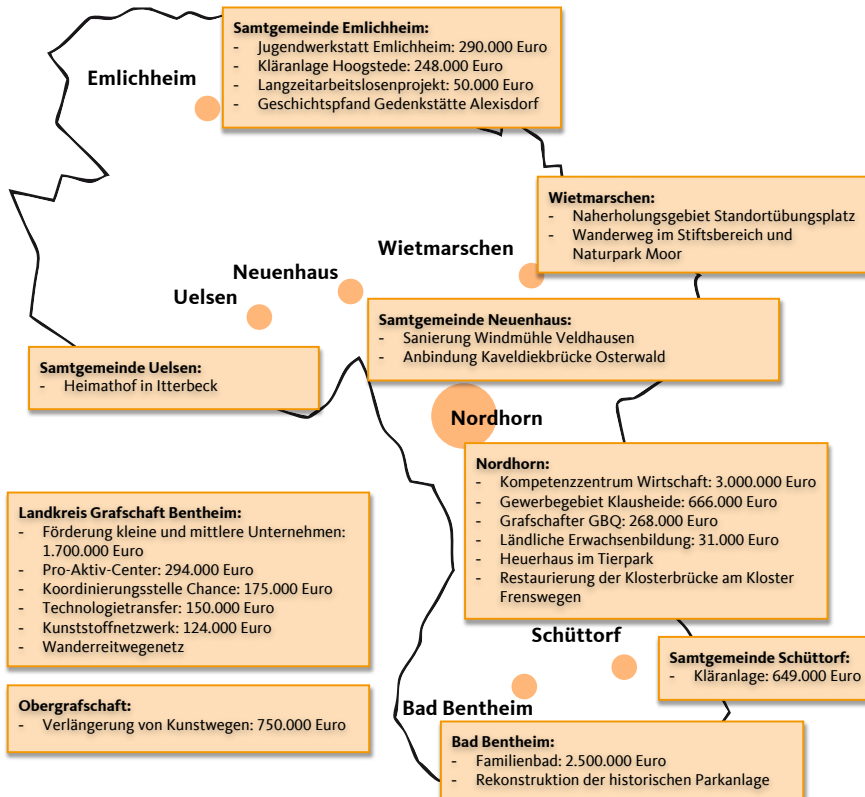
Samtgemeinde Emlichheim:
- Jugendwerkstatt Emlichheim: 290.000 Euro
- Kläranlage Hoogstede: 248.000 Euro
- Langzeitarbeitslosenprojekt: 50.000 Euro
- Geschichtspfand Gedenkstätte Alexisdorf

Emlichheim

Wietmarschen:
- Naherholungsgebiet Standortübungsplatz
- Wanderweg im Stiftsbereich und Naturpark Moor

Wietmarschen

Neuenhaus

Uelsen

Samtgemeinde Neuenhaus:
- Sanierung Windmühle Veldhausen
- Anbindung Kaveldiekbrücke Osterwald

Samtgemeinde Uelsen:
- Heimathof in Itterbeck

Nordhorn

Nordhorn:
- Kompetenzzentrum Wirtschaft: 3.000.000 Euro
- Gewerbegebiet Klausheide: 666.000 Euro
- Grafschafter GBQ: 268.000 Euro
- Ländliche Erwachsenbildung: 31.000 Euro
- Heuerhaus im Tierpark
- Restaurierung der Klosterbrücke am Kloster Frenswegen

Landkreis Grafschaft Bentheim:
- Förderung kleine und mittlere Unternehmen: 1.700.000 Euro
- Pro-Aktiv-Center: 294.000 Euro
- Koordinierungsstelle Chance: 175.000 Euro
- Technologietransfer: 150.000 Euro
- Kunststoffnetzwerk: 124.000 Euro
- Wanderreitwegenetz

Schüttorf

Samtgemeinde Schüttorf:
- Kläranlage: 649.000 Euro

Obergrafschaft:
- Verlängerung von Kunstwegen: 750.000 Euro

Bad Bentheim

Bad Bentheim:
- Familienbad: 2.500.000 Euro
- Rekonstruktion der historischen Parkanlage